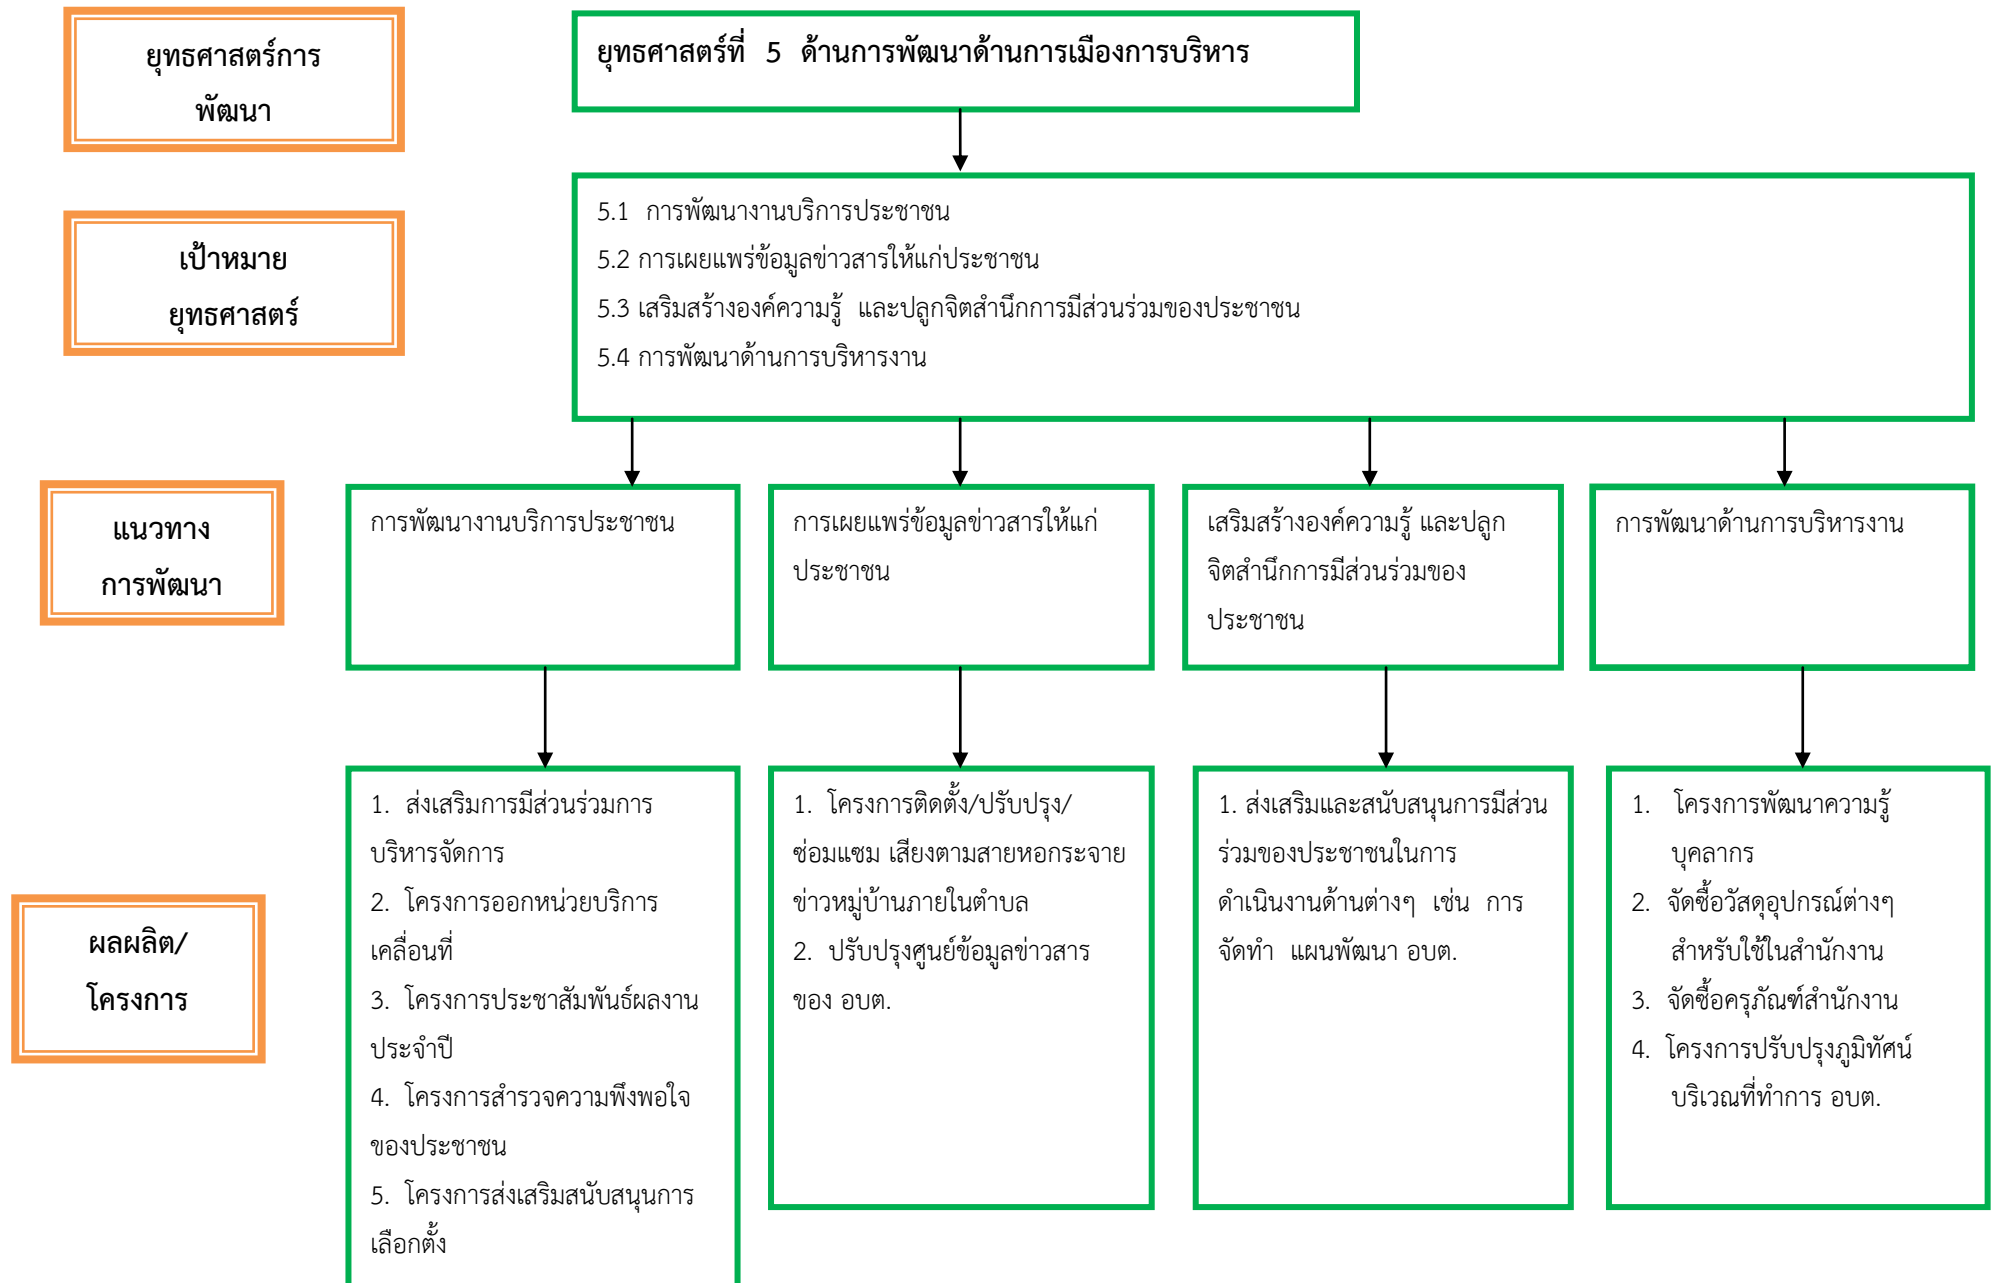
ยุทธศาสตร์การพัฒนา

ยุทธศาสตร์ที่ 5 ด้านการพัฒนาด้านการเมืองการบริหาร

เป้าหมายยุทธศาสตร์

5.1 การพัฒนางานบริการประชาชน
5.2 การเผยแพร่ข้อมูลข่าวสารให้แก่ประชาชน
5.3 เสริมสร้างองค์ความรู้ และปลูกจิตสำนึกการมีส่วนร่วมของประชาชน
5.4 การพัฒนาด้านการบริหารงาน

แนวทางการพัฒนา

การพัฒนางานบริการประชาชน

การเผยแพร่ข้อมูลข่าวสารให้แก่ประชาชน

เสริมสร้างองค์ความรู้ และปลูกจิตสำนึกการมีส่วนร่วมของประชาชน

การพัฒนาด้านการบริหารงาน

ผลผลิต/โครงการ

1. ส่งเสริมการมีส่วนร่วมการบริหารจัดการ
2. โครงการออกหน่วยบริการเคลื่อนที่
3. โครงการประชาสัมพันธ์ผลงานประจำปี
4. โครงการสำรวจความพึงพอใจของประชาชน
5. โครงการส่งเสริมสนับสนุนการเลือกตั้ง

1. โครงการติดตั้ง/ปรับปรุง/ซ่อมแซม เสียงตามสายหอกระจายข่าวหมู่บ้านภายในตำบล
2. ปรับปรุงศูนย์ข้อมูลข่าวสารของ อบต.

1. ส่งเสริมและสนับสนุนการมีส่วนร่วมของประชาชนในการดำเนินงานด้านต่างๆ เช่น การจัดทำ แผนพัฒนา อบต.

1. โครงการพัฒนาความรู้บุคลากร
2. จัดซื้อวัสดุอุปกรณ์ต่างๆ สำหรับใช้ในสำนักงาน
3. จัดซื้อครุภัณฑ์สำนักงาน
4. โครงการปรับปรุงภูมิทัศน์บริเวณที่ทำการ อบต.